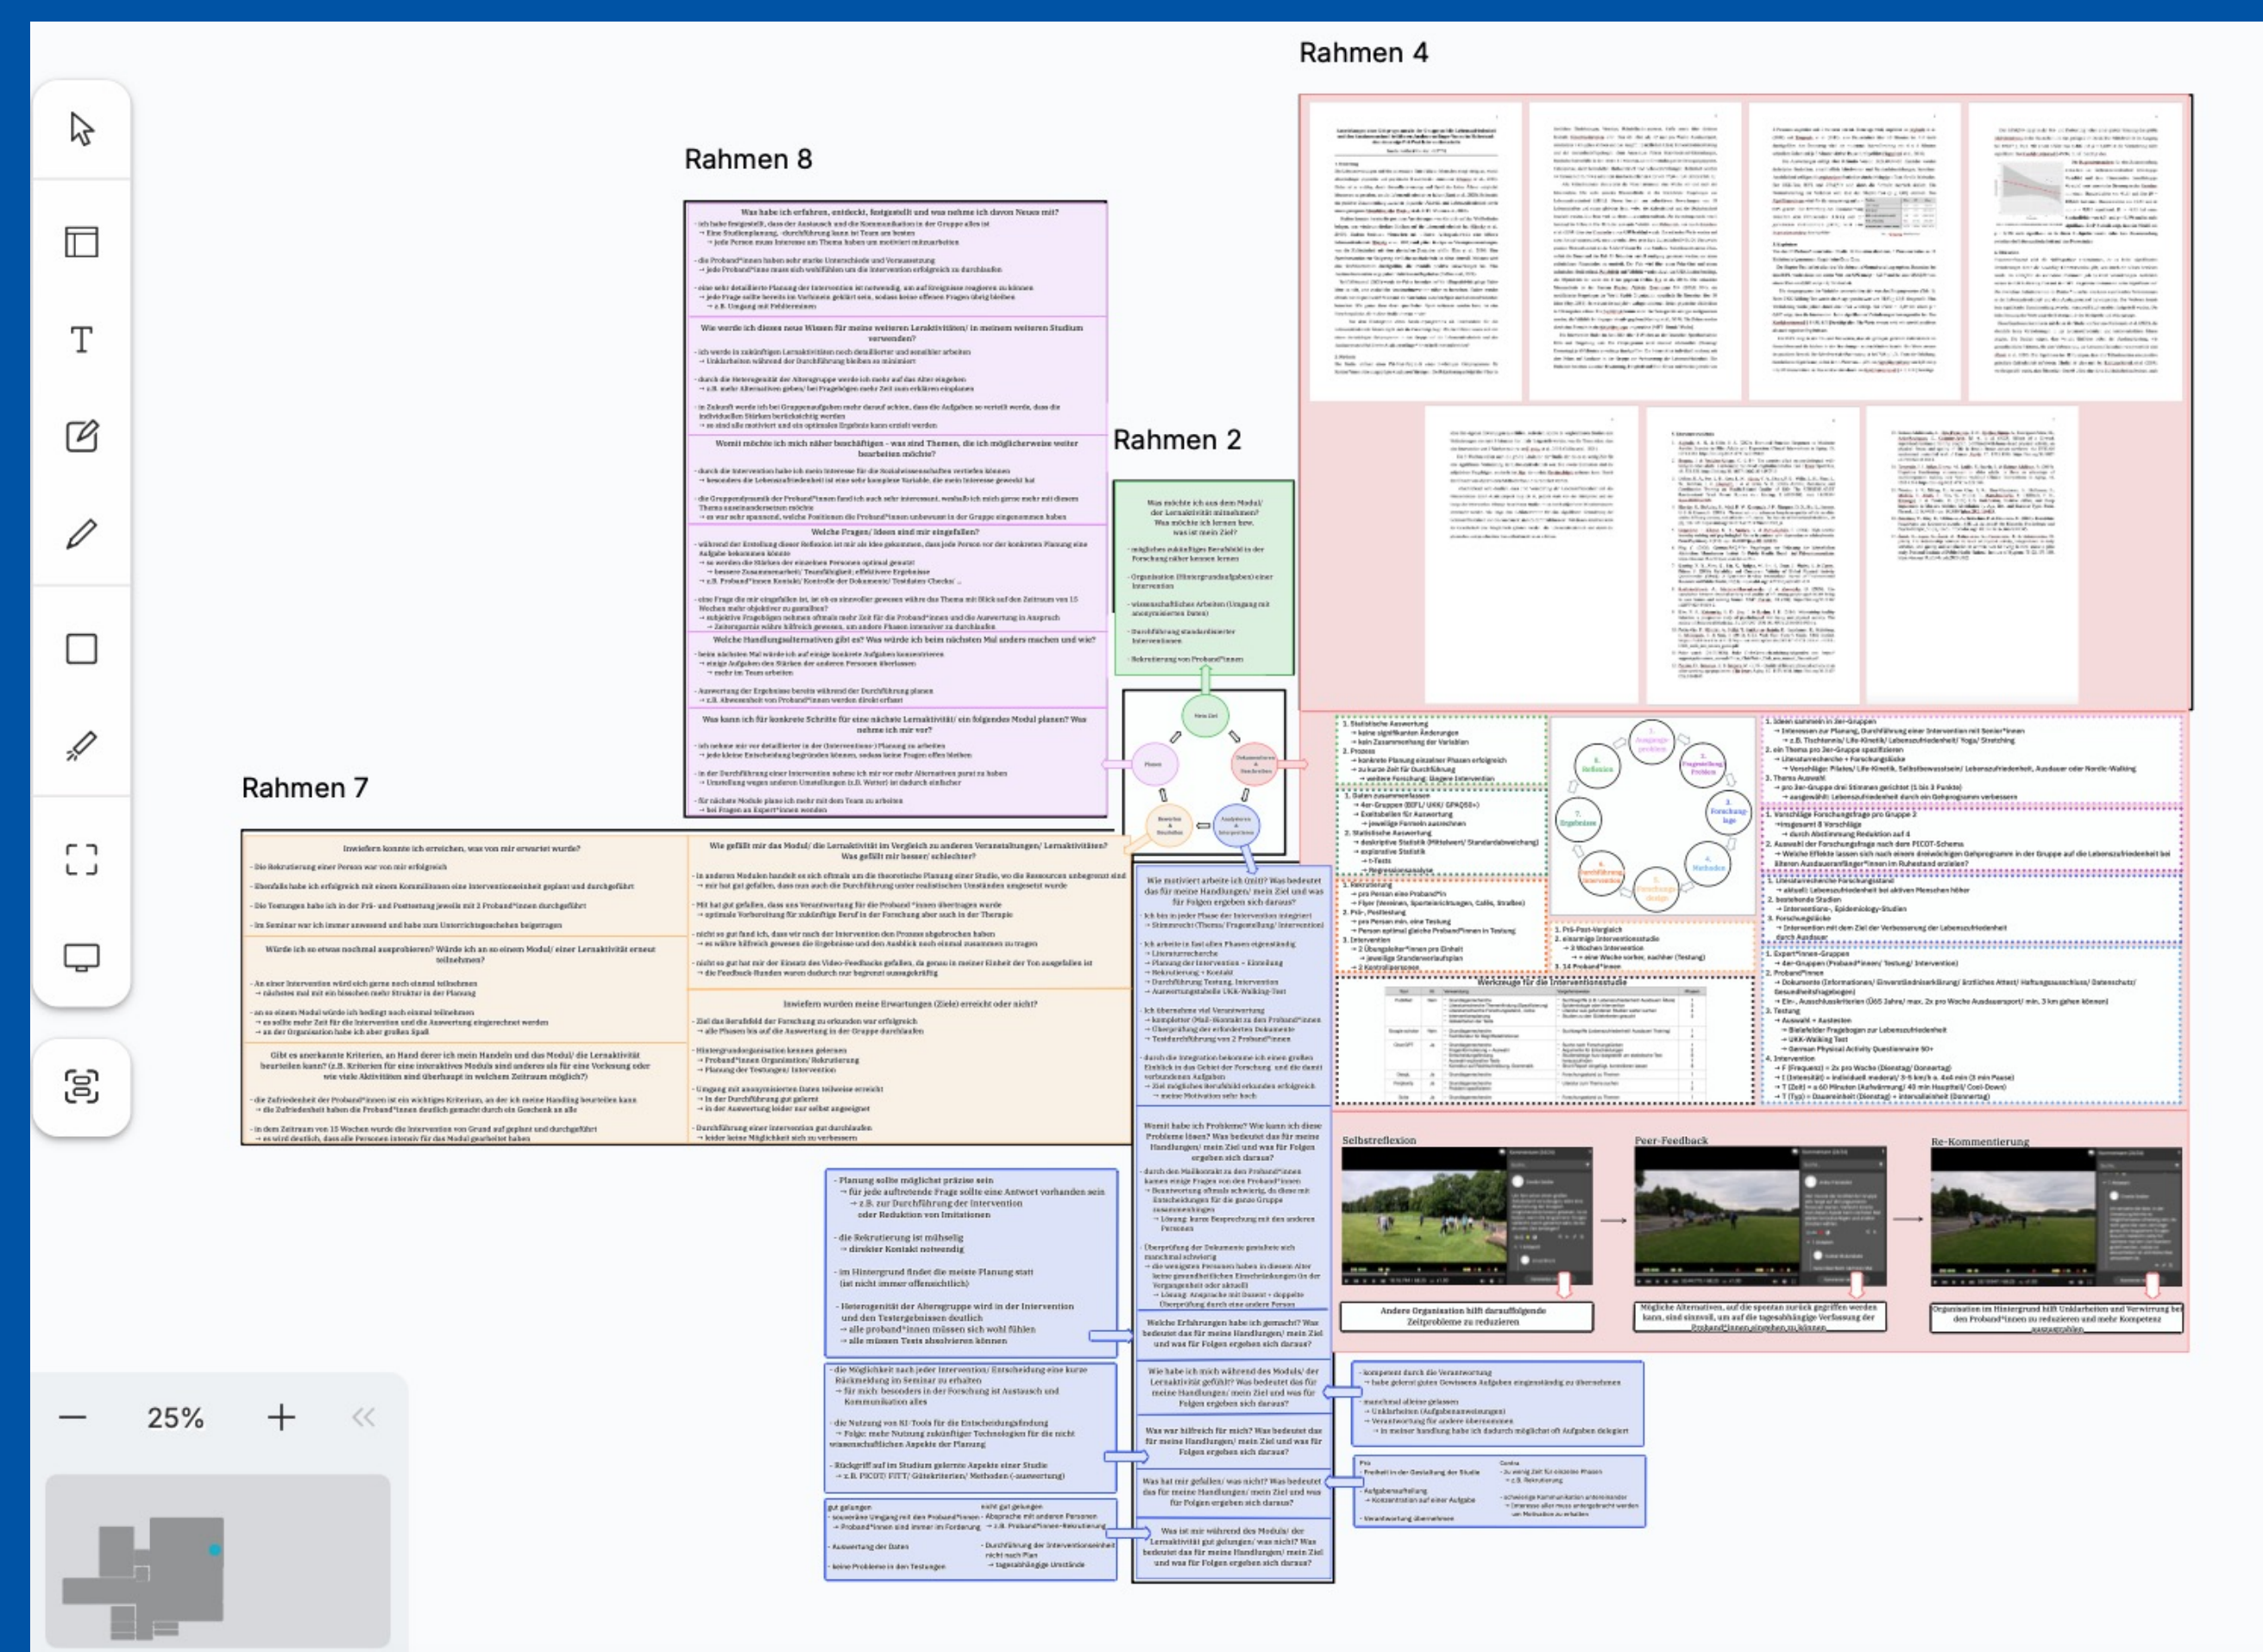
Rahmen 4

Rahmen 8

Was habe ich erfahren, entdeckt, festgestellt und was nehme ich davon Neues mit?

Wie werde ich dieses neue Wissen für meine weiteren Lernaktivitäten/ in meinem weiteren Studium verwenden?

Womit möchte ich mich näher beschäftigen – was sind Themen, die ich möglicherweise weiter bearbeiten möchte?

Welche Fragen/ Ideen sind mir eingefallen?

Welche Handlungsalternativen gibt es? Was würde ich beim nächsten Mal anders machen und wie?

Was kann ich für konkrete Schritte für eine nächste Lernaktivität/ ein folgendes Modul planen? Was nehme ich mir vor?

Rahmen 2

Was möchte ich aus dem Modul/ der Lernaktivität mitnehmen? Was möchte ich lernen bzw. was ist mein Ziel?

Rahmen 7

Inwiefern konnte ich erreichen, was von mir erwartet wurde?

Würde ich so etwas nochmal ausprobieren? Würde ich an so einem Modul/ einer Lernaktivität erneut teilnehmen?

Gibt es anerkannte Kriterien, an Hand derer ich mein Handeln und das Modul/ die Lernaktivität beurteilen kann?

Wie gefällt mir das Modul/ die Lernaktivität im Vergleich zu anderen Veranstaltungen/ Lernaktivitäten? Was gefällt mir besser/ schlechter?

Inwiefern wurden meine Erwartungen (Ziele) erreicht oder nicht?

Wie motiviert arbeite ich (mit)? Was bedeutet das für meine Handlungen/ mein Ziel und was für Folgen ergeben sich daraus?

Womit habe ich Probleme? Wie kann ich diese Probleme lösen? Was bedeutet das für meine Handlungen/ mein Ziel und was für Folgen ergeben sich daraus?

Welche Erfahrungen habe ich gemacht? Was bedeutet das für meine Handlungen/ mein Ziel und was für Folgen ergeben sich daraus?

Wie habe ich mich während des Moduls/ der Lernaktivität gefühlt? Was bedeutet das für meine Handlungen/ mein Ziel und was für Folgen ergeben sich daraus?

Was war hilfreich für mich? Was bedeutet das für meine Handlungen/ mein Ziel und was für Folgen ergeben sich daraus?

Was hat mir gefallen/ was nicht? Was bedeutet das für meine Handlungen/ mein Ziel und was für Folgen ergeben sich daraus?

Was ist mir während des Moduls/ der Lernaktivität gut gelungen/ was nicht? Was bedeutet das für meine Handlungen/ mein Ziel und was für Folgen ergeben sich daraus?

Werkzeuge für die Interventionsstudie

Selbstreflexion

Peer-Feedback

Re-Kommentierung

Andere Organisation hilft darauffolgende Zeitprobleme zu reduzieren

Mögliche Alternativen, auf die spontan zurück gegriffen werden kann, sind sinnvoll, um auf die tagesabhängige Verfassung der Proband*innen eingehen zu können

Organisation im Hintergrund hilft Unklarheiten und Verwirrung bei den Proband*innen zu reduzieren und mehr Kompetenz auszustrahlen

25%